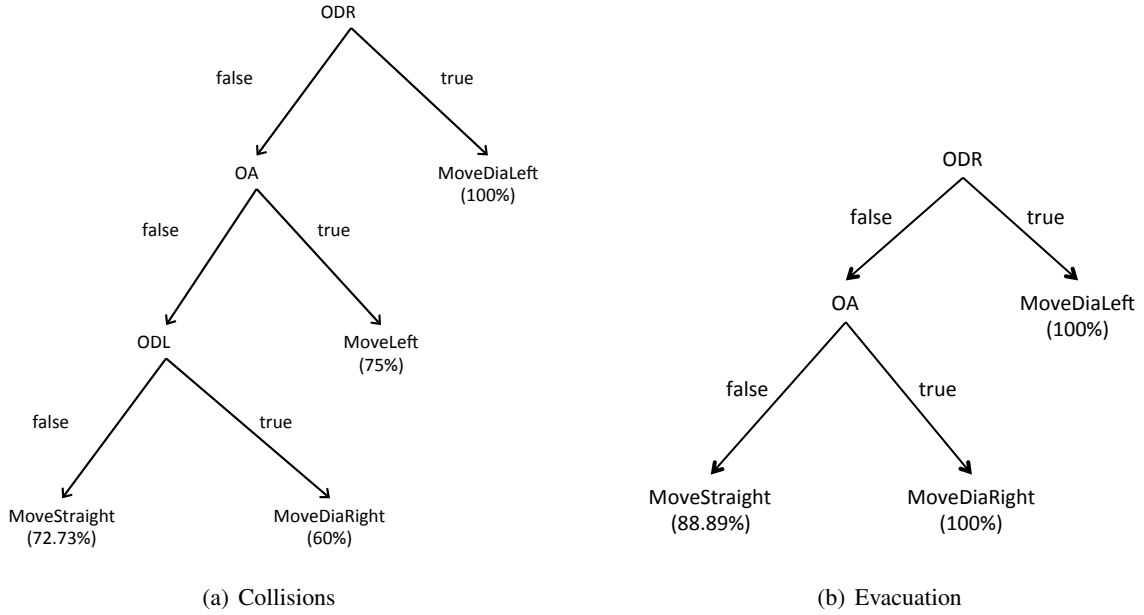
ODR

false

true

OA

MoveDiaLeft (100%)

false

true

ODL

MoveLeft (75%)

false

true

MoveStraight (72.73%)

MoveDiaRight (60%)

(a) Collisions

ODR

false

true

OA

MoveDiaLeft (100%)

false

true

MoveStraight (88.89%)

MoveDiaRight (100%)

(b) Evacuation